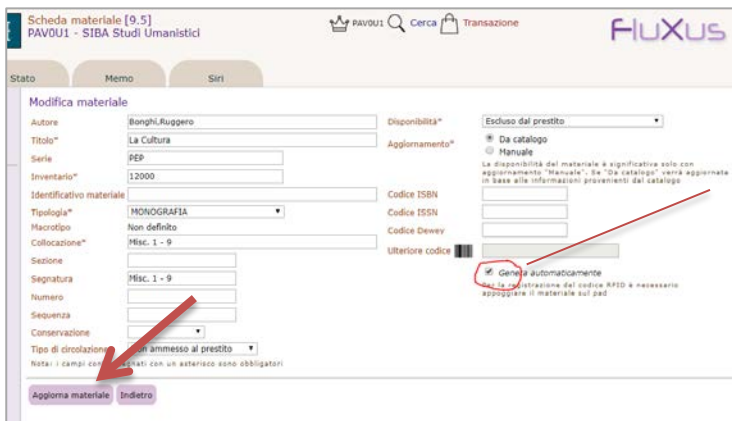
Scheda materiale [9.5]
PAV0U1 - SIBA Studi Umanistici

PAV0U1 Cerca Transazione

FluXus

Stato Memo Siri

Modifica materiale

Autore Bonghi,Ruggero
Titolo* La Cultura
Serie PEP
Inventario* 12000
Identificativo materiale
Tipologia* MONOGRAFIA
Macrotipo Non definito
Collocazione* Misc. 1 - 9
Sezione
Segnatura Misc. 1 - 9
Numero
Sequenza
Conservazione
Tipo di circolazione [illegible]n ammesso al prestito
Nota: i campi con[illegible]nati con un asterisco sono obbligatori

Disponibilità* Escluso dal prestito
Aggiornamento* Da catalogo
Manuale
La disponibilità del materiale è significativa solo con aggiornamento "Manuale". Se "Da catalogo" verrà aggiornata in base alle informazioni provenienti dal catalogo
Codice ISBN
Codice ISSN
Codice Dewey
Ulteriore codice
Genera automaticamente
Per la registrazione del codice RFID è necessario appoggiare il materiale sul pad

Aggiorna materiale Indietro